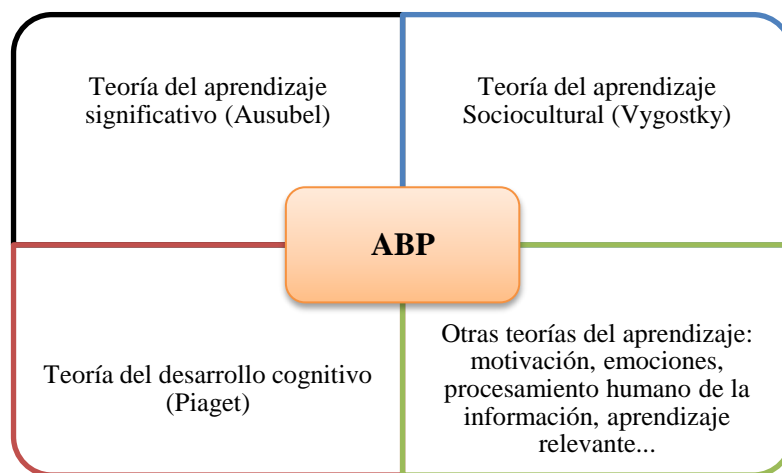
Teoría del aprendizaje significativo (Ausubel)

Teoría del aprendizaje Sociocultural (Vygostky)

ABP

Teoría del desarrollo cognitivo (Piaget)

Otras teorías del aprendizaje: motivación, emociones, procesamiento humano de la información, aprendizaje relevante...